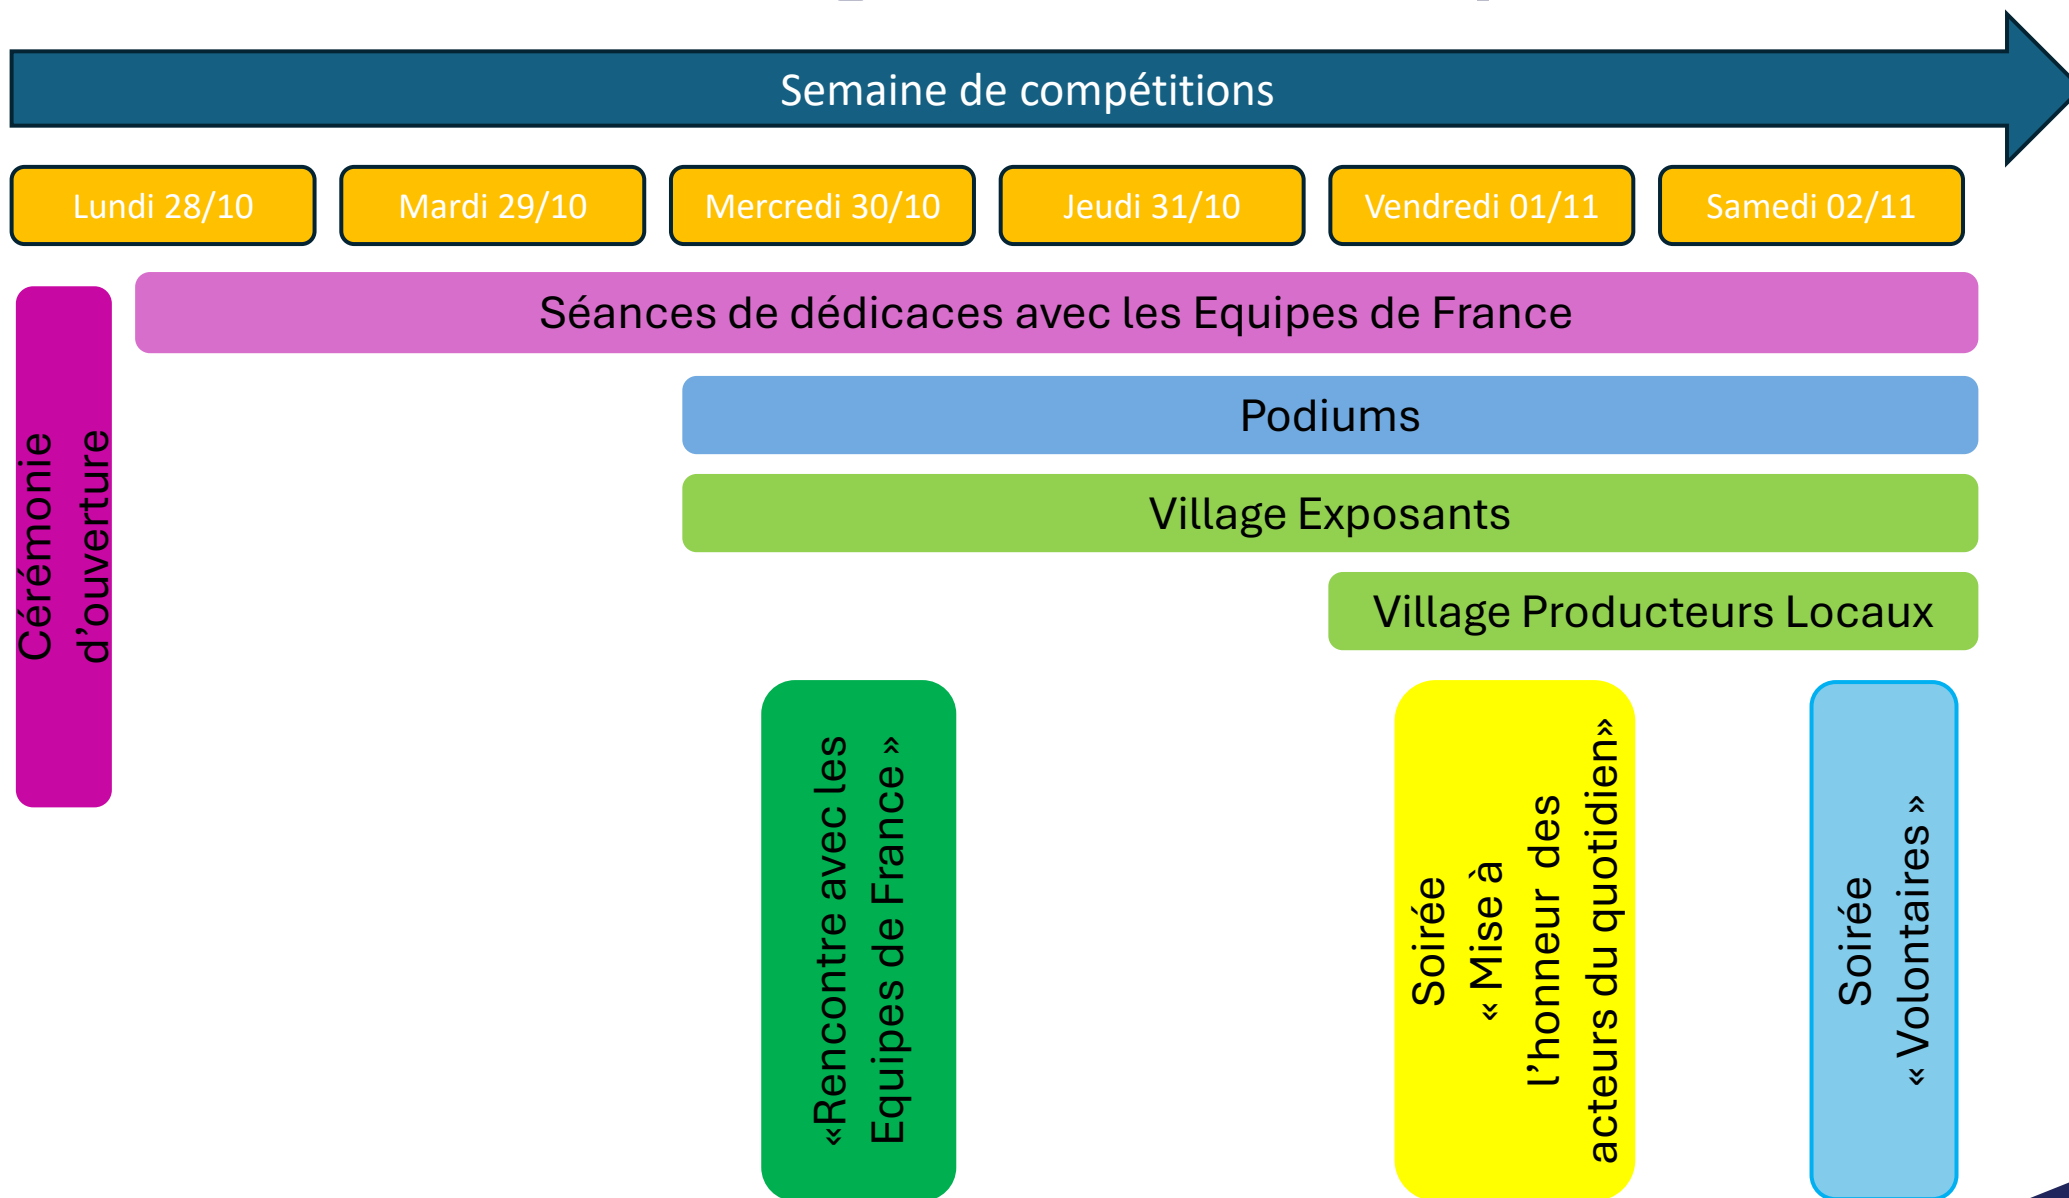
Semaine de compétitions

Lundi 28/10

Mardi 29/10

Mercredi 30/10

Jeudi 31/10

Vendredi 01/11

Samedi 02/11

Cérémonie d'ouverture

Séances de dédicaces avec les Equipes de France

Podiums

Village Exposants

Village Producteurs Locaux

«Rencontre avec les Equipes de France »

Soirée « Mise à l'honneur des acteurs du quotidien»

Soirée « Volontaires »